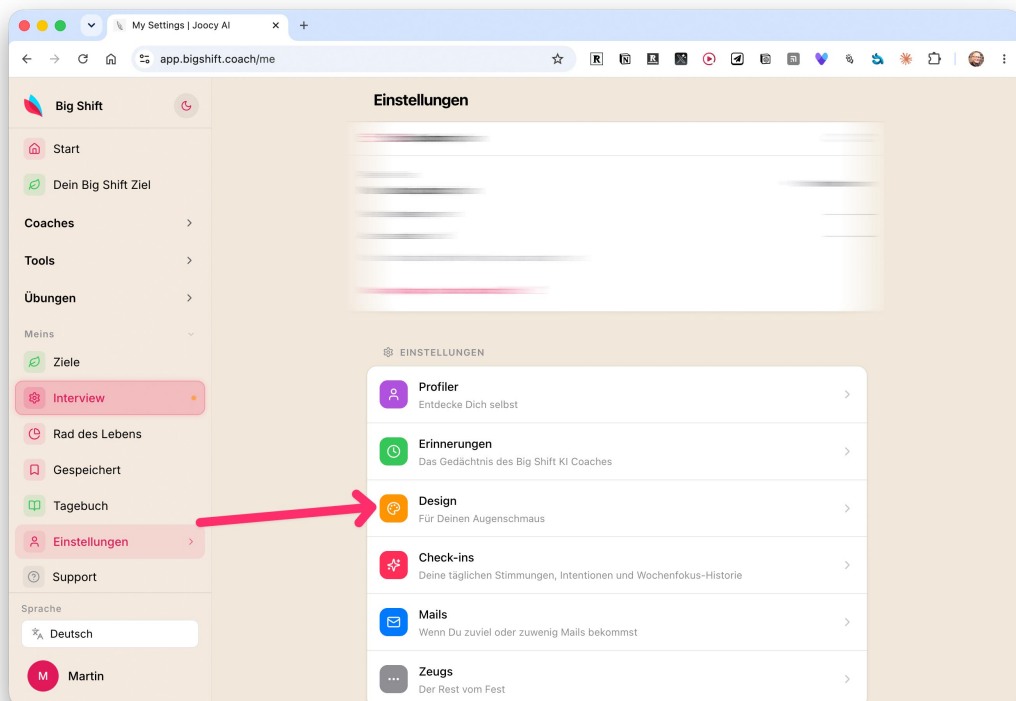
My Settings | Joocy AI

app.bigshift.coach/me

Big Shift

Start

Dein Big Shift Ziel

Coaches

Tools

Übungen

Meins

Ziele

Interview

Rad des Lebens

Gespeichert

Tagebuch

Einstellungen

Support

Sprache

Deutsch

M Martin

Einstellungen

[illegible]

EINSTELLUNGEN

Profiler
Entdecke Dich selbst

Erinnerungen
Das Gedächtnis des Big Shift KI Coaches

Design
Für Deinen Augenschmaus

Check-ins
Deine täglichen Stimmungen, Intentionen und Wochenfokus-Historie

Mails
Wenn Du zuviel oder zuwenig Mails bekommst

Zeugs
Der Rest vom Fest